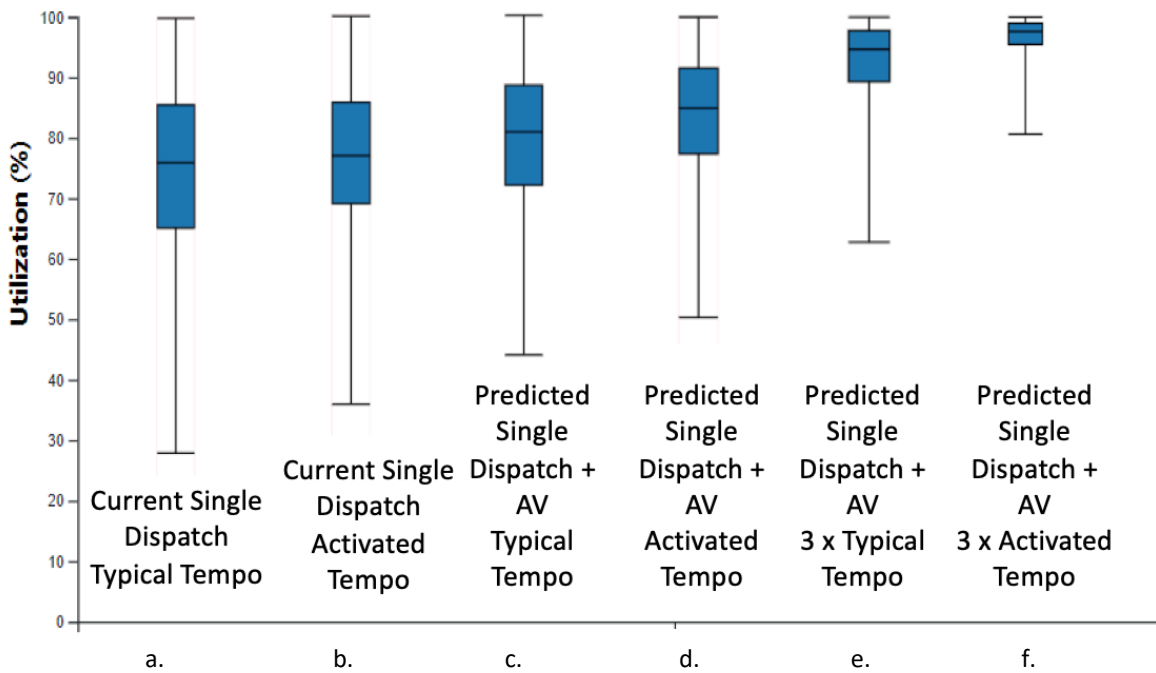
Utilization (%)

100
90
80
70
60
50
40
30
20
10
0

Current Single Dispatch Typical Tempo

Current Single Dispatch Activated Tempo

Predicted Single Dispatch + AV Typical Tempo

Predicted Single Dispatch + AV Activated Tempo

Predicted Single Dispatch + AV 3 x Typical Tempo

Predicted Single Dispatch + AV 3 x Activated Tempo

a.
b.
c.
d.
e.
f.